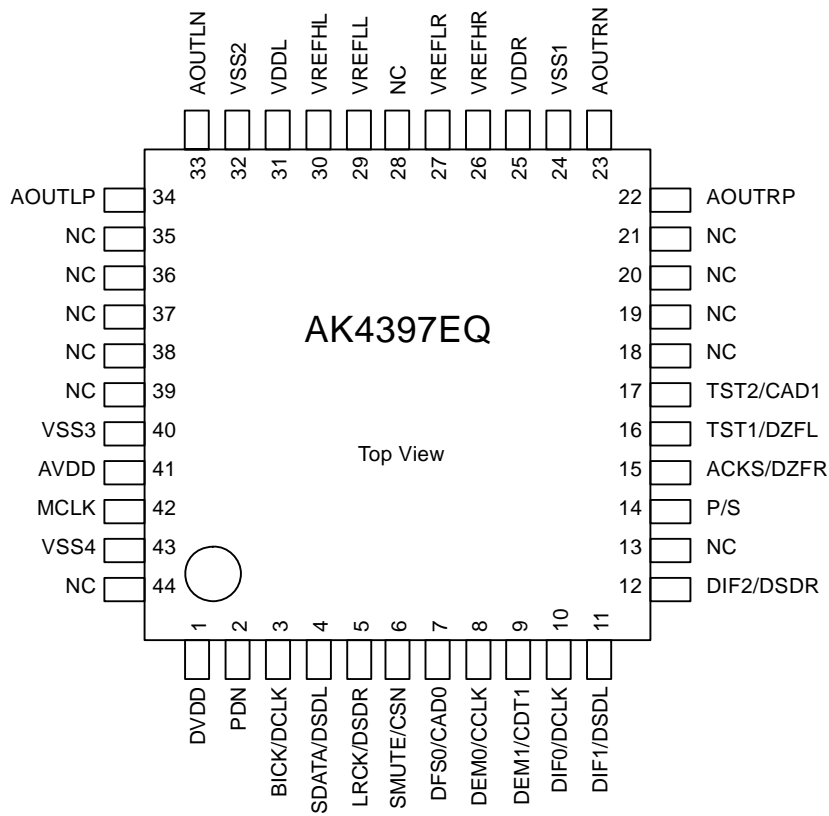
AOUTLN 33
VSS2 32
VDDL 31
VREFHL 30
VREFLL 29
NC 28
VREFLR 27
VREFHR 26
VDDR 25
VSS1 24
AOUTRN 23

AOUTLP 34
NC 35
NC 36
NC 37
NC 38
NC 39
VSS3 40
AVDD 41
MCLK 42
VSS4 43
NC 44

22 AOUTRP
21 NC
20 NC
19 NC
18 NC
17 TST2/CAD1
16 TST1/DZFL
15 ACKS/DZFR
14 P/S
13 NC
12 DIF2/DSDR

AK4397EQ

Top View

1 DVDD
2 PDN
3 BICK/DCLK
4 SDATA/DSDL
5 LRCK/DSDR
6 SMUTE/CSN
7 DFS0/CAD0
8 DEM0/CCLK
9 DEM1/CDT1
10 DIF0/DCLK
11 DIF1/DSDL